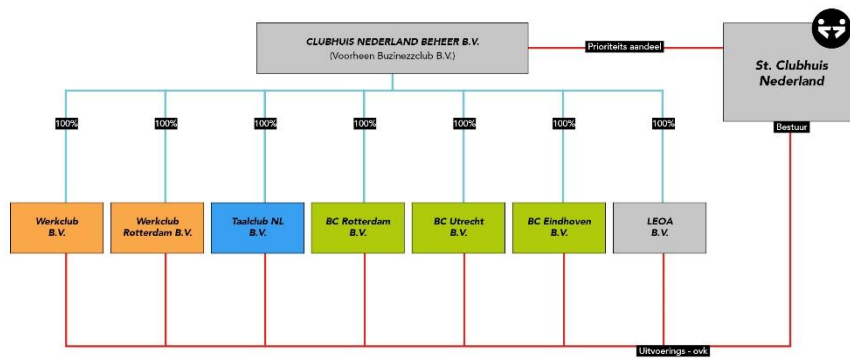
CLUBHUIS NEDERLAND BEHEER B.V.
(Voorheen Buzinezzclub B.V.)

Prioriteits aandeel

St. Clubhuis Nederland

Bestuur

100%

100%

100%

100%

100%

100%

100%

Werkclub B.V.

Werkclub Rotterdam B.V.

Taalclub NL B.V.

BC Rotterdam B.V.

BC Utrecht B.V.

BC Eindhoven B.V.

LEOA B.V.

Uitvoerings - ovk